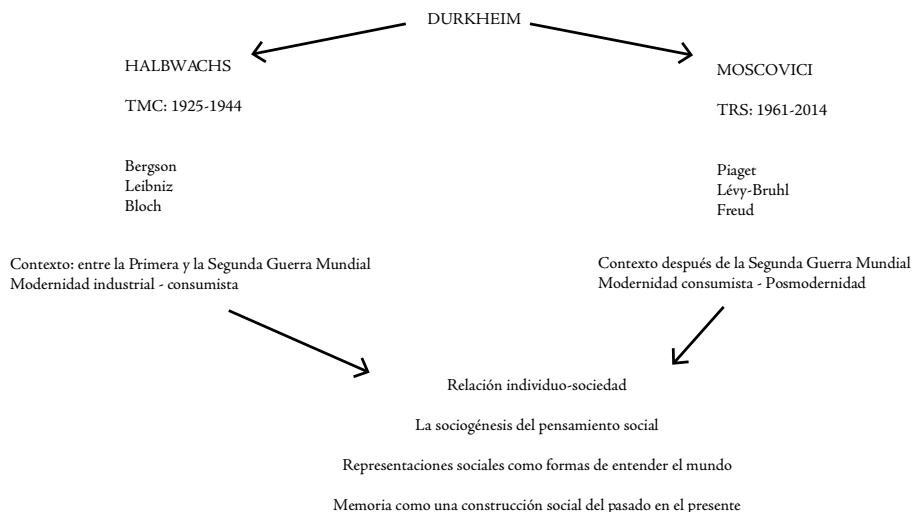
DURKHEIM

HALBWACHS

TMC: 1925-1944

Bergson
Leibniz
Bloch

Contexto: entre la Primera y la Segunda Guerra Mundial
Modernidad industrial - consumista

MOSCOVICI

TRS: 1961-2014

Piaget
Lévy-Bruhl
Freud

Contexto después de la Segunda Guerra Mundial
Modernidad consumista - Posmodernidad

Relación individuo-sociedad

La sociogénesis del pensamiento social

Representaciones sociales como formas de entender el mundo

Memoria como una construcción social del pasado en el presente